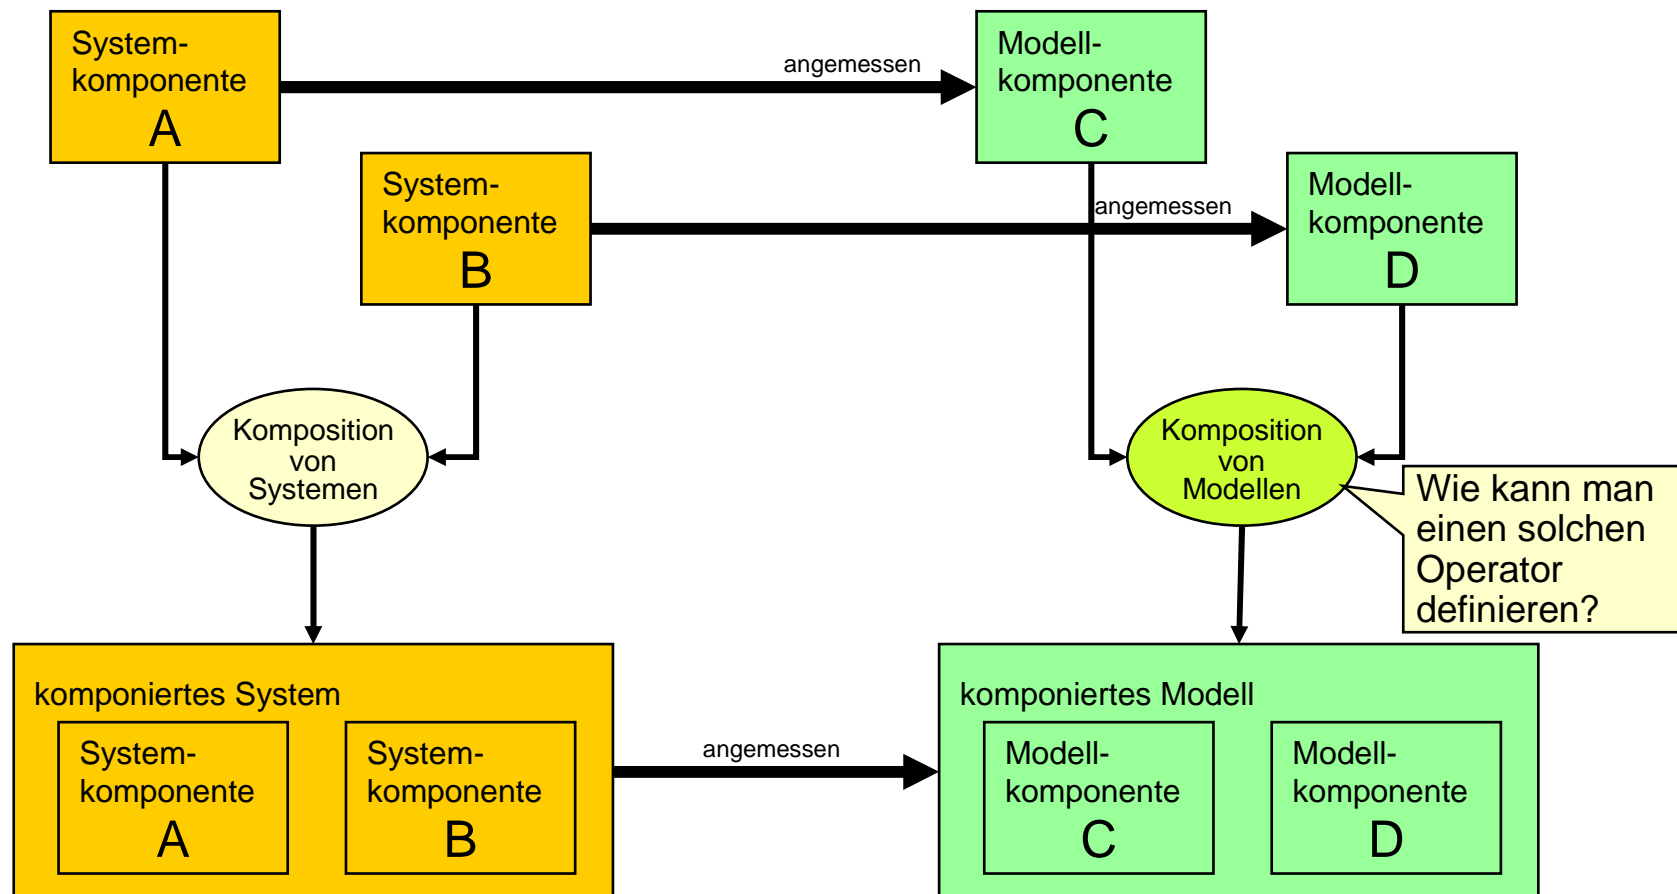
System-komponente
A

angemessen

Modell-komponente
C

System-komponente
B

angemessen

Modell-komponente
D

Komposition von Systemen

Komposition von Modellen

Wie kann man einen solchen Operator definieren?

komponiertes System

System-komponente
A

System-komponente
B

angemessen

komponiertes Modell

Modell-komponente
C

Modell-komponente
D